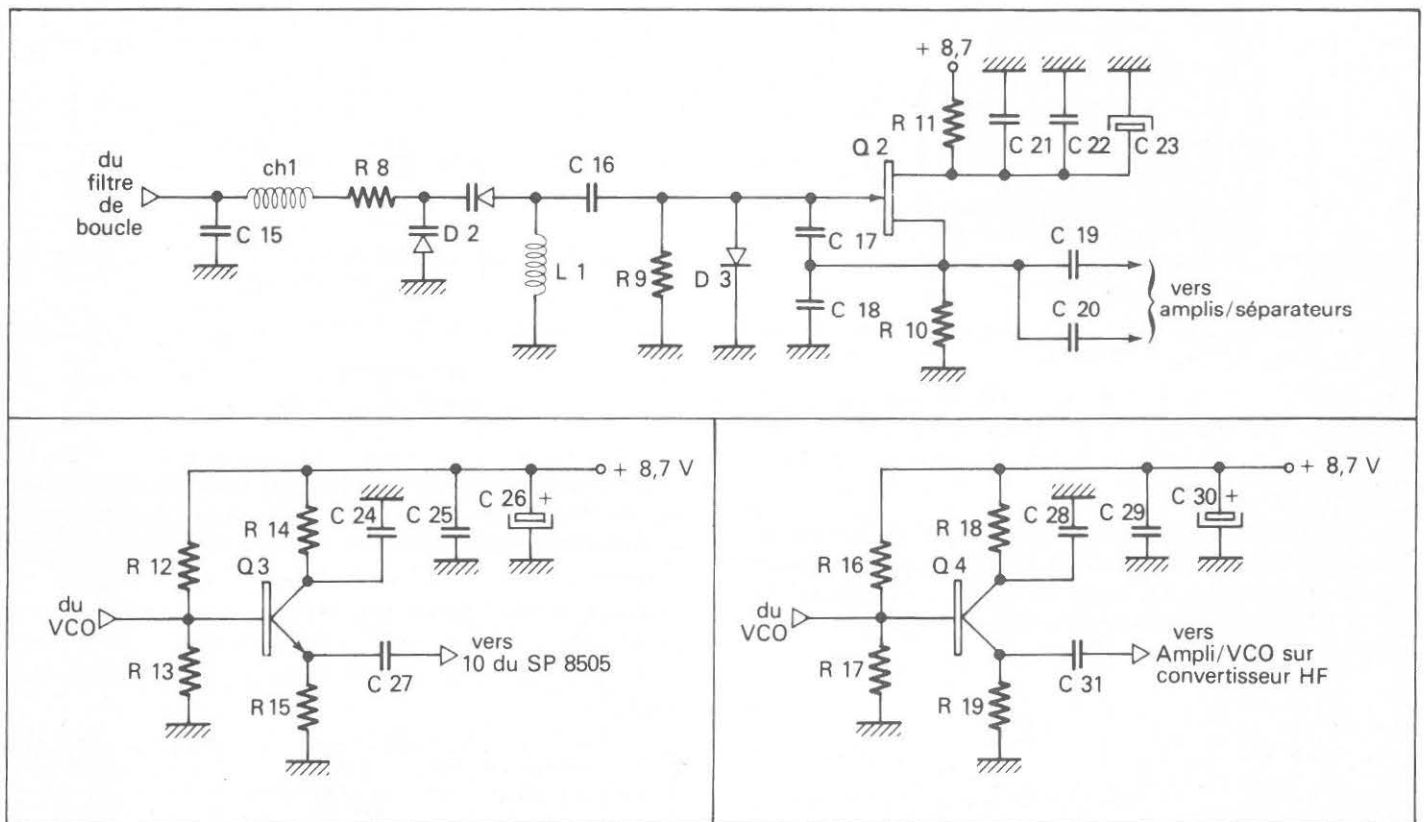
+ 8,7

R 11

C 21 C 22 C 23

du filtre de boucle

ch1

R 8

C 16

Q 2

C 15

D 2

L 1

R 9

D 3

C 17

C 19

C 18

R 10

C 20

vers amplis/séparateurs

+ 8,7 V

R 14

C 24

C 25

C 26 +

R 12

Q 3

du VCO

R 13

C 27

vers 10 du SP 8505

R 15

+ 8,7 V

R 18

C 28

C 29

C 30 +

R 16

Q 4

du VCO

R 17

C 31

vers Ampli/VCO sur convertisseur HF

R 19